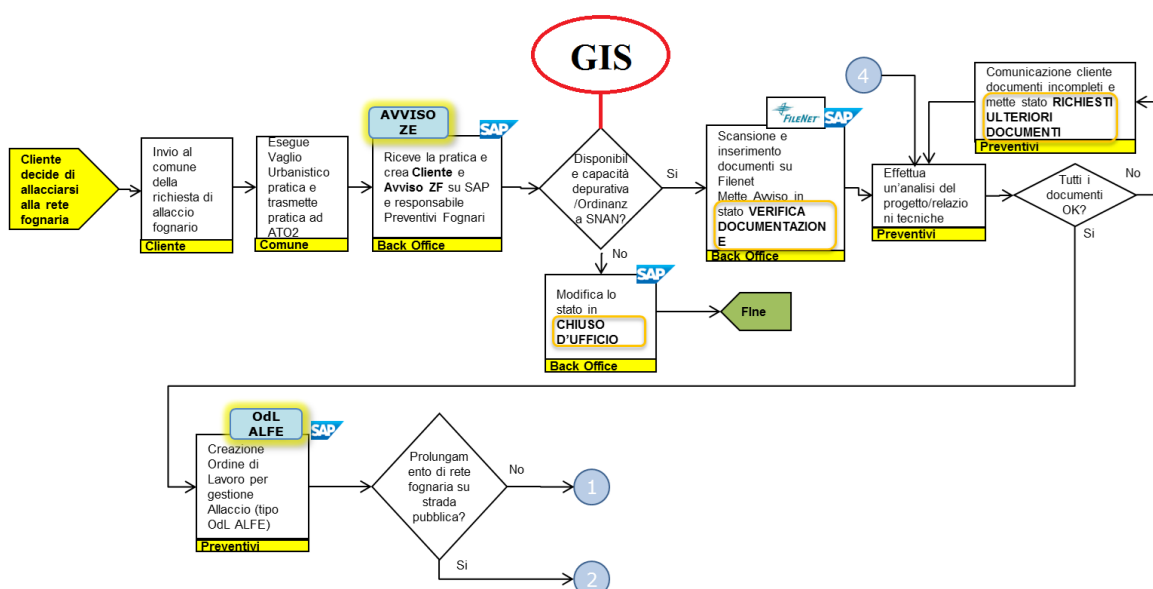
GIS

Cliente decide di allacciarsi alla rete fognaria

Invio al comune della richiesta di allaccio fognario
Cliente

Esegue Vaglio Urbanistico pratica e trasmette pratica ad ATO2
Comune

AVVISO ZE
SAP
Riceve la pratica e crea **Cliente** e **Avviso ZF** su SAP e responsabile Preventivi Fognari
Back Office

Disponibilità e capacità depurativa /Ordinanza SNAN?
Si
No

SAP
Modifica lo stato in CHIUSO D'UFFICIO
Back Office

Fine

FILENET SAP
Scansione e inserimento documenti su Filenet
Mette Avviso in stato VERIFICA DOCUMENTAZIONE
Back Office

4

Effettua un'analisi del progetto/relazioni tecniche
Preventivi

Comunicazione cliente documenti incompleti e mette stato RICHIESTI ULTERIORI DOCUMENTI
Preventivi

Tutti i documenti OK?
No
Si

OdL ALFE
SAP
Creazione Ordine di Lavoro per gestione Allaccio (tipo OdL ALFE)
Preventivi

Prolungamento di rete fognaria su strada pubblica?
No
Si

1

2